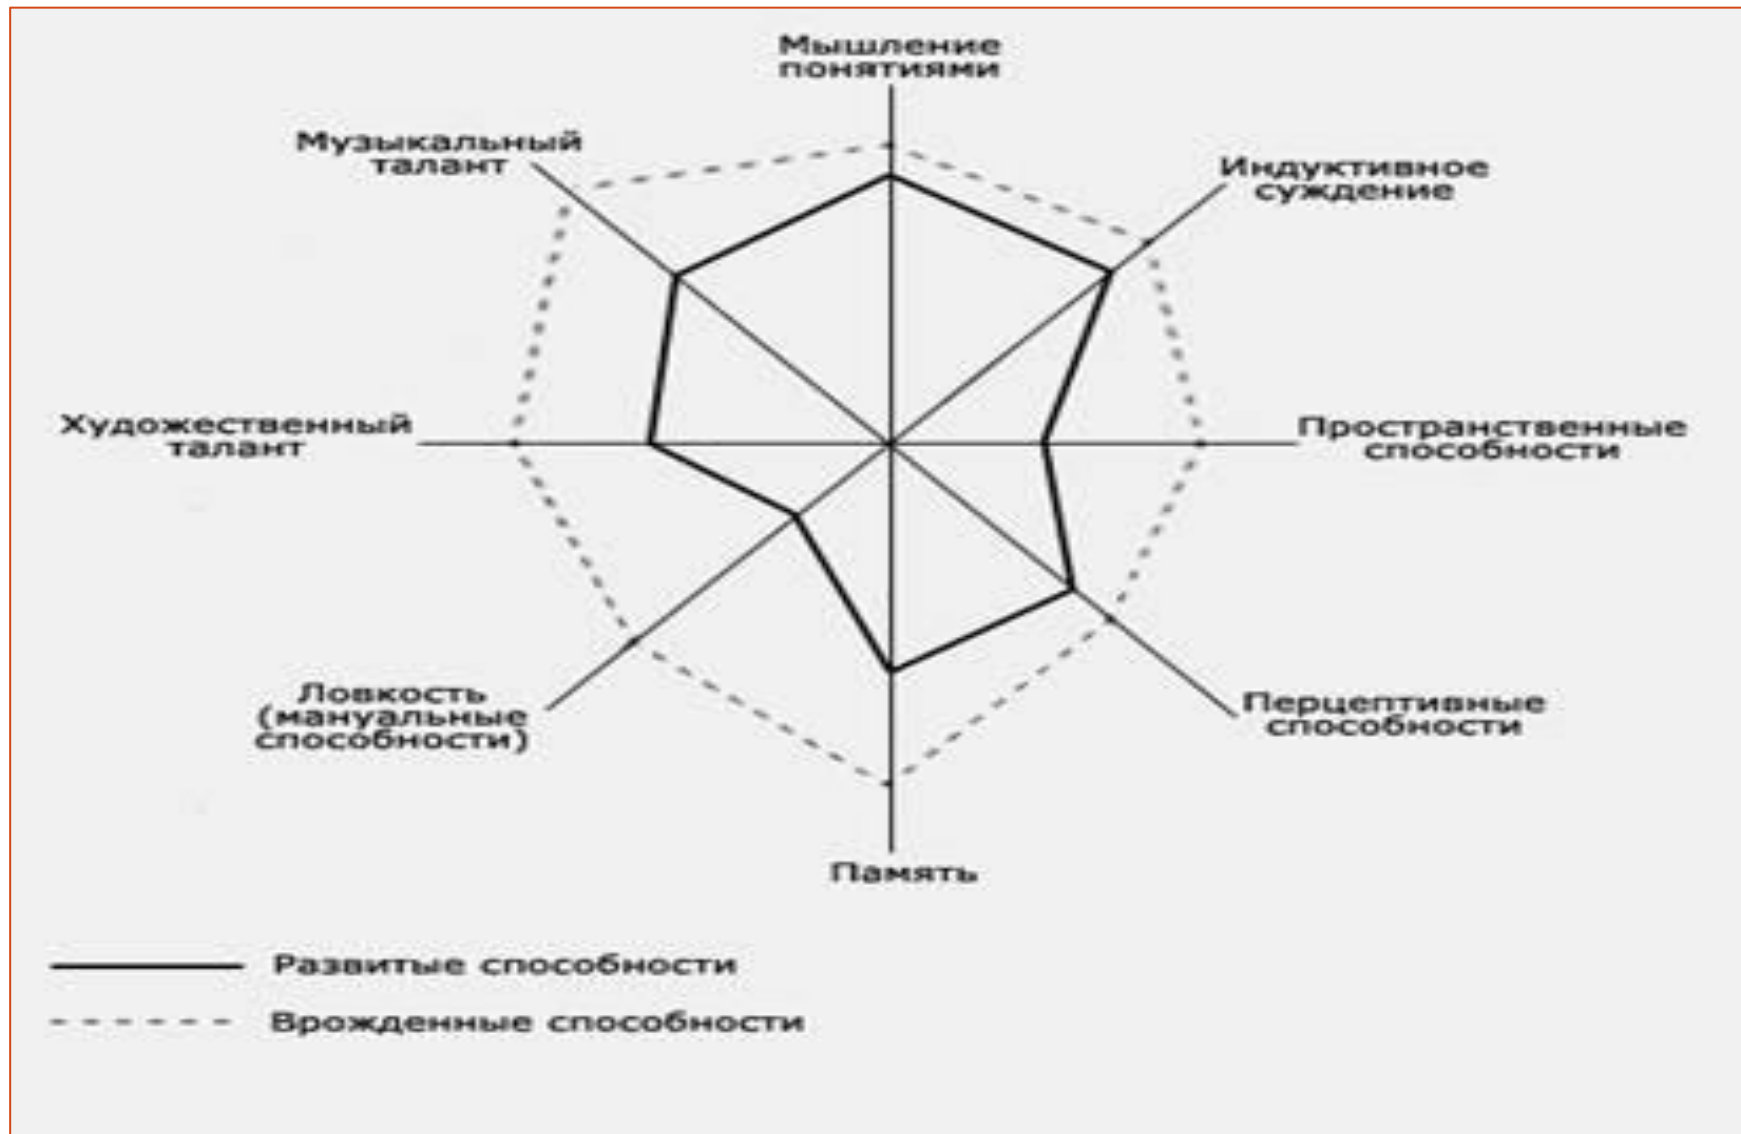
Мышление понятиями

Музыкальный талант

Индуктивное суждение

Художественный талант

Пространственные способности

Ловкость (мануальные способности)

Перцептивные способности

Память

Развитые способности

Врожденные способности